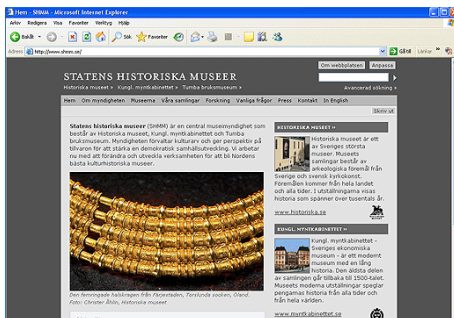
Hem - SHMM - Microsoft Internet Explorer

Arkiv Redigera Visa Favoriter Verktyg Hjälp

Bakåt Sök Favoriter

Adress http://www.shmm.se/ Gå till Länkar

Om webbplatsen Anpassa

STATENS HISTORISKA MUSEER

Historiska museet » Kungl. myntkabinettet » Tumba bruksmuseum »

Avancerad sökning »

Hem Om myndigheten Museerna Våra samlingar Forskning Vanliga frågor Press Kontakt In English

Skriv ut

Statens historiska museer (SHMM) är en central museimyndighet som består av Historiska museet, Kungl. myntkabinettet och Tumba bruksmuseum. Myndigheten förvaltar kulturarv och ger perspektiv på tillvaron för att stärka en demokratisk samhällsutveckling. Vi arbetar nu med att förändra och utveckla verksamheten för att bli Nordens bästa kulturhistoriska museer.

Den femringade halskragen från Färjestaden, Torslunda socken, Öland. Foto: Christer Åhlin, Historiska museet

HISTORISKA MUSEET »

Historiska museet är ett av Sveriges största museer. Museets samlingar består av arkeologiska föremål från Sverige och svensk kyrkokonst. Föremålen kommer från hela landet och alla tider. I utställningarna visas historia som spänner över tusentals år.

www.historiska.se

KUNGL. MYNTKABINETTET »

Kungl. myntkabinettet - Sveriges ekonomiska museum - är ett modernt museum med en lång historia. Den äldsta delen av samlingen går tillbaka till 1500-talet. Museets moderna utställningar speglar pengarnas historia från alla tider och från hela världen.

www.myntkabinettet.se